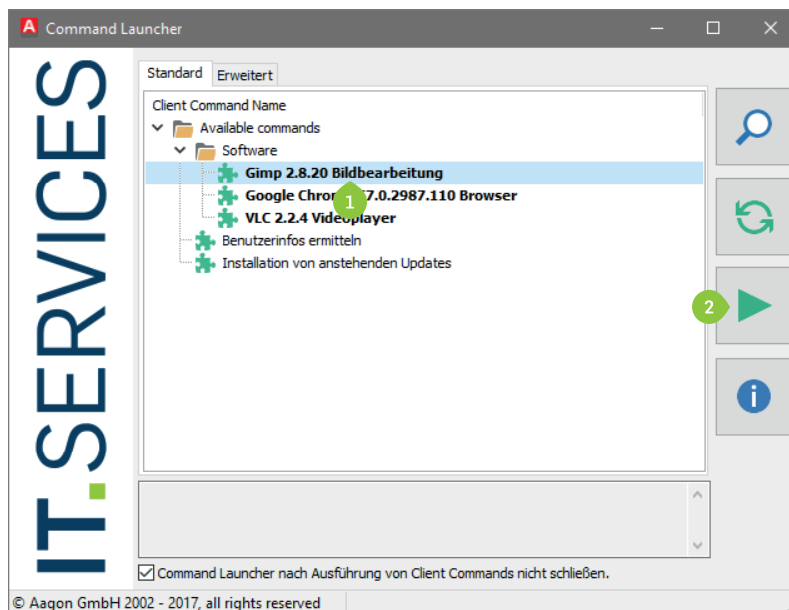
Command Launcher

IT.SERVICES

Standard | Erweitert

Client Command Name

Available commands

Software

Gimp 2.8.20 Bildbearbeitung

Google Chrom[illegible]7.0.2987.110 Browser

1

VLC 2.2.4 Vide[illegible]player

Benutzerinfos ermitteln

Installation von anstehenden Updates

2

☑ Command Launcher nach Ausführung von Client Commands nicht schließen.

© Aagon GmbH 2002 - 2017, all rights reserved